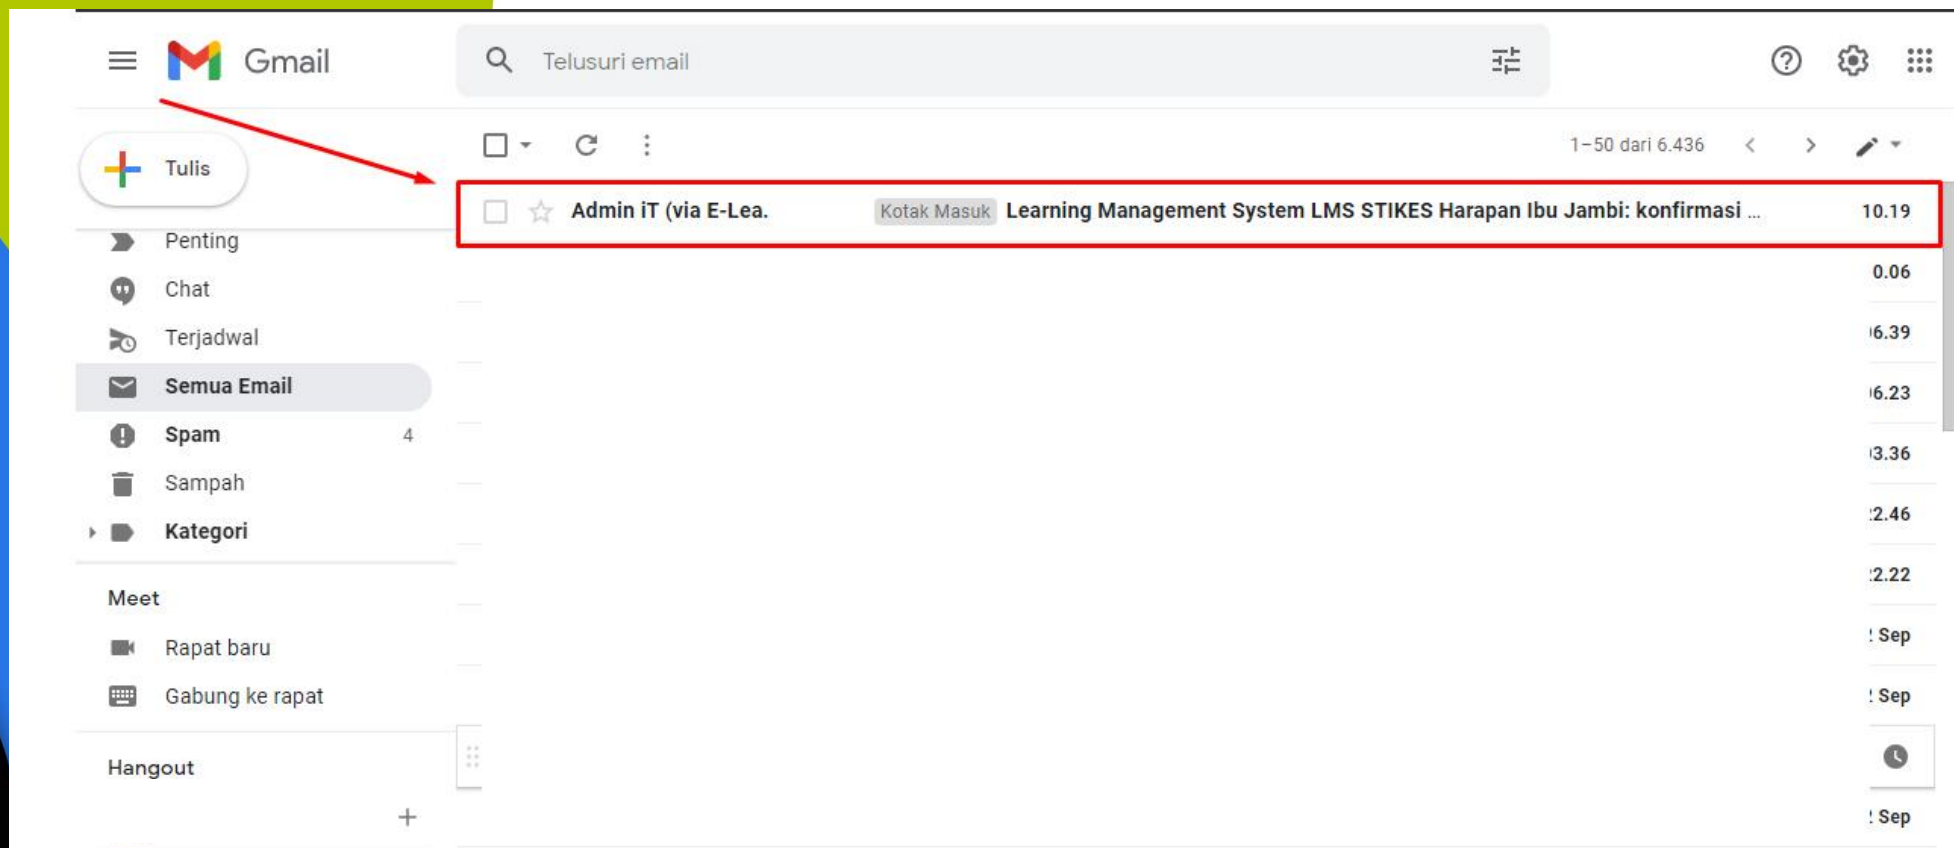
Gmail

Telusuri email

Tulis

1–50 dari 6.436

Admin iT (via E-Lea. Kotak Masuk Learning Management System LMS STIKES Harapan Ibu Jambi: konfirmasi ... 10.19

Penting
Chat
Terjadwal
Semua Email
Spam 4
Sampah
Kategori

Meet
Rapat baru
Gabung ke rapat

Hangout

0.06
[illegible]6.39
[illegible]6.23
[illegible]3.36
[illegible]2.46
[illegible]2.22
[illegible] Sep
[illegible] Sep
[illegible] Sep